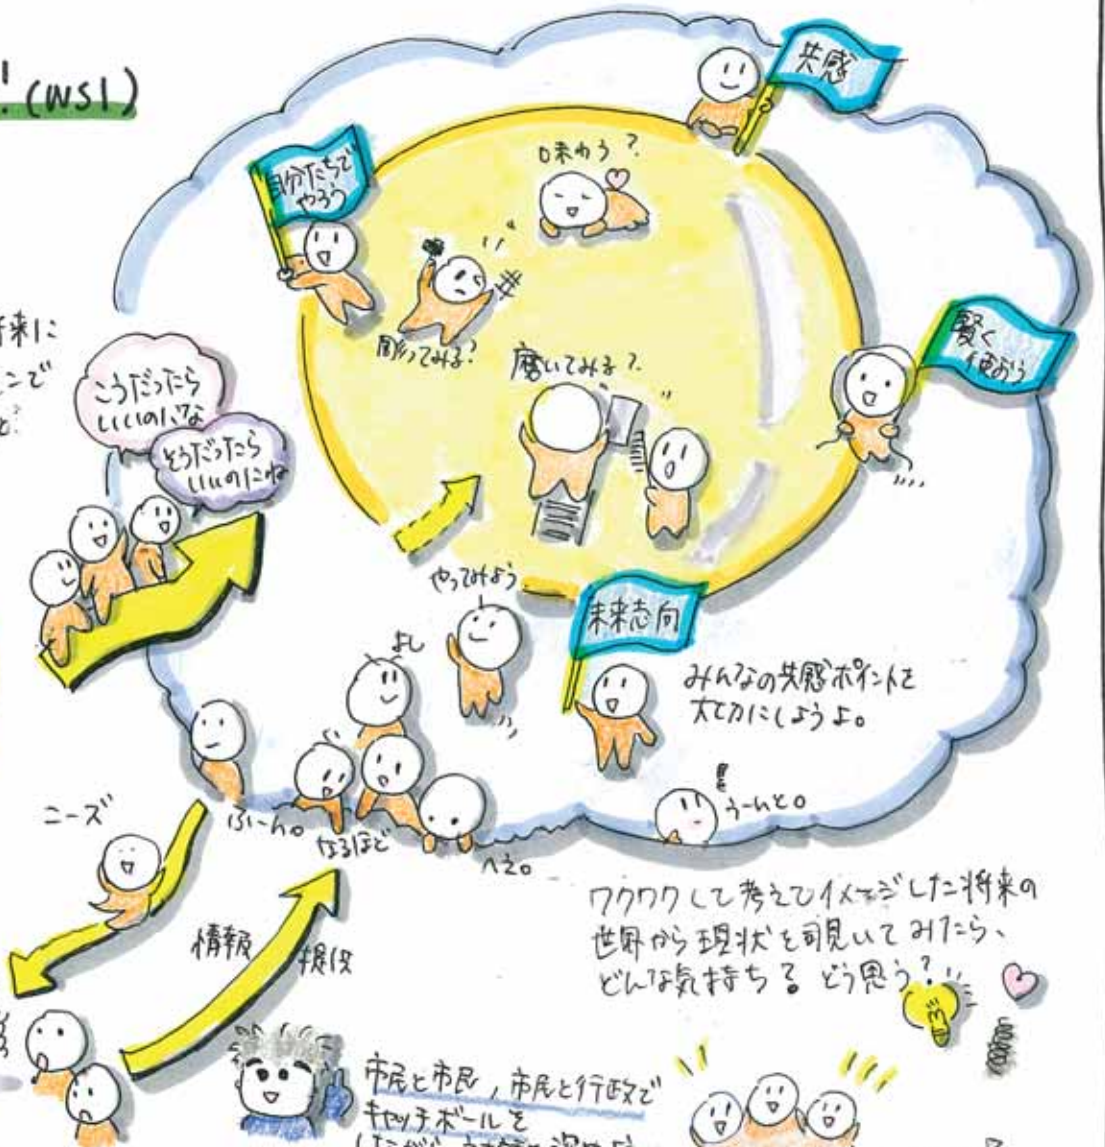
!(WS1)

共感

味わう?

自分たちでやろう

賢く使おう

削ってみる?

磨いてみる?

将来に
こで
ど

こうだったらいいのにな

そうだったらいいのにね

やってみよう

未来志向

よし

みんなの共感ポイントを大切にしようよ。

ニーズ

ふーん。

なるほど

へえ。

うーんと。

ワクワクして考えてイメージした将来の世界から現状を見いてみたら、どんな気持ち?どう思う?

情報

提供

市民と市民，市民と行政でキャッチボールを
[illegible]